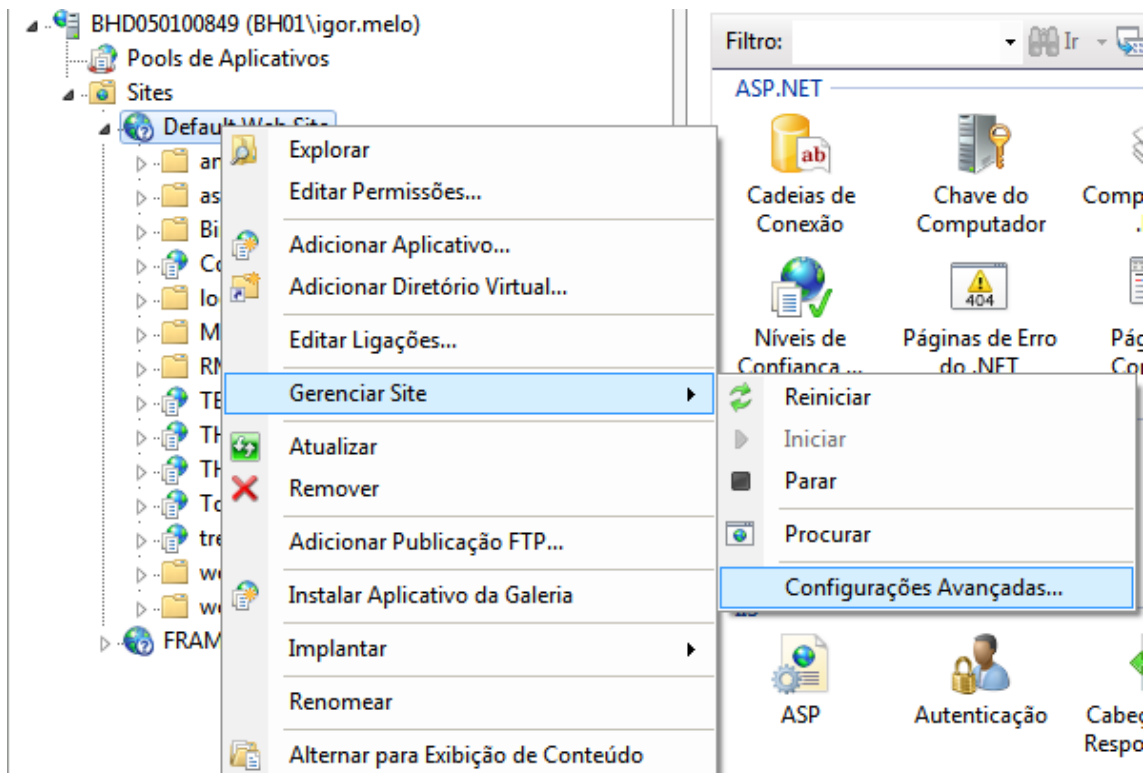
BHD050100849 (BH01\igor.melo)
Pools de Aplicativos
Sites
Default Web Site
an
as
Bi
Co
lo
M
RN
TE
TH
TH
To
tre
we
we
FRAM

Explorar
Editar Permissões...
Adicionar Aplicativo...
Adicionar Diretório Virtual...
Editar Ligações...
Gerenciar Site
Atualizar
Remover
Adicionar Publicação FTP...
Instalar Aplicativo da Galeria
Implantar
Renomear
Alternar para Exibição de Conteúdo

Reiniciar
Iniciar
Parar
Procurar
Configurações Avançadas...

Filtro:
Ir
ASP.NET
Cadeias de Conexão
Chave do Computador
Comp
Níveis de Confiança ...
Páginas de Erro do .NET
Pág Co
404
ASP
Autenticação
Cabe Respo